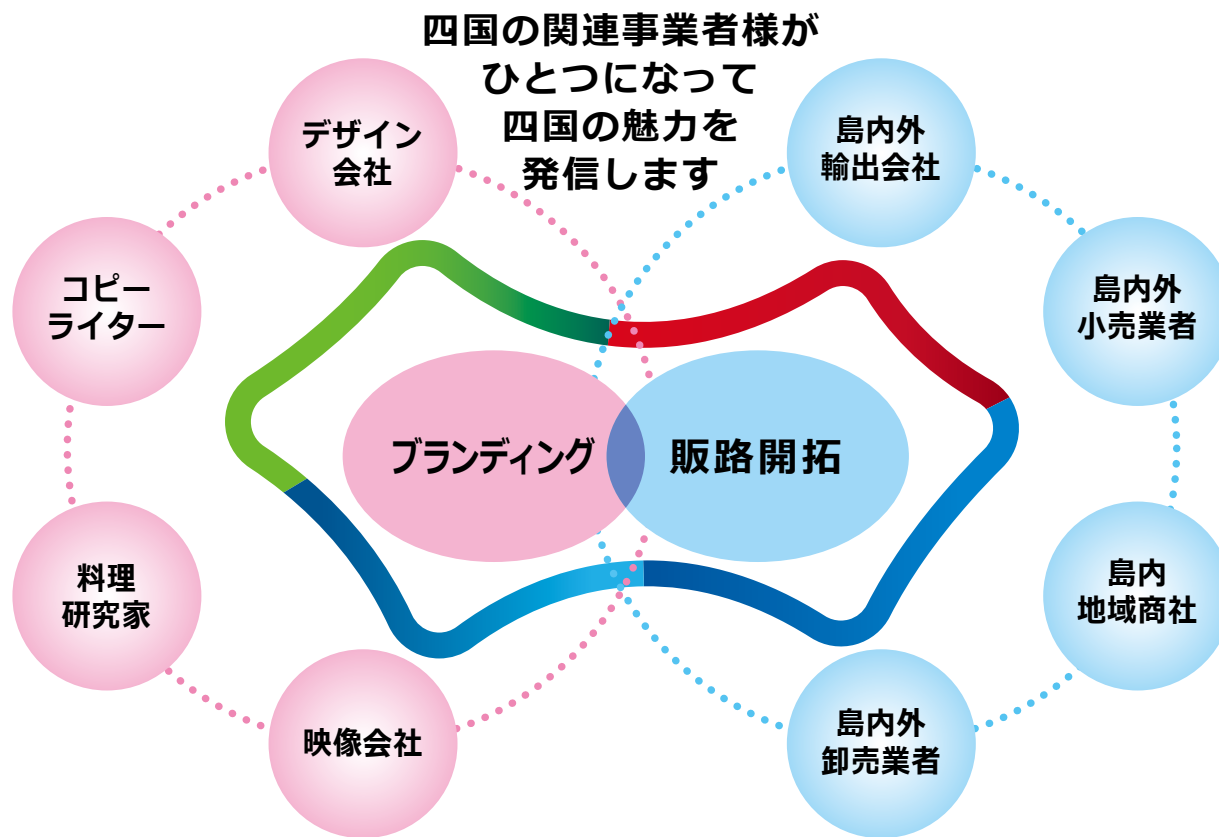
四国の関連事業者様が
ひとつになって
四国の魅力を
発信します

デザイン
会社

コピー
ライター

料理
研究家

映像会社

ブランディング

販路開拓

島内外
輸出会社

島内外
小売業者

島内
地域商社

島内外
卸売業者